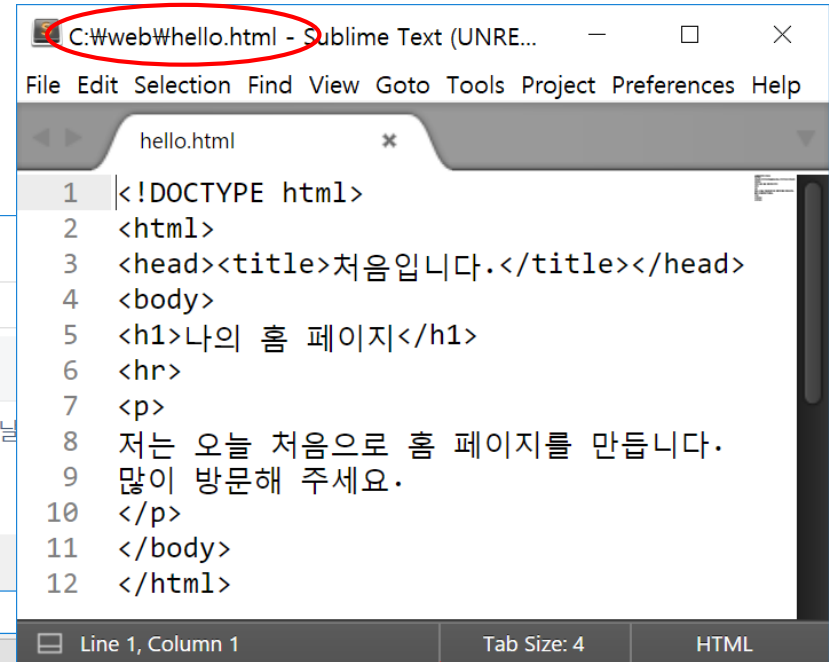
C:₩web₩hello.html - Sublime Text (UNRE...

File Edit Selection Find View Goto Tools Project Preferences Help

hello.html ×

1 <!DOCTYPE html>
2 <html>
3 <head><title>처음입니다.</title></head>
4 <body>
5 <h1>나의 홈 페이지</h1>
6 <hr>
7 <p>
8 저는 오늘 처음으로 홈 페이지를 만듭니다.
9 많이 방문해 주세요.
10 </p>
11 </body>
12 </html>

Line 1, Column 1 Tab Size: 4 HTML